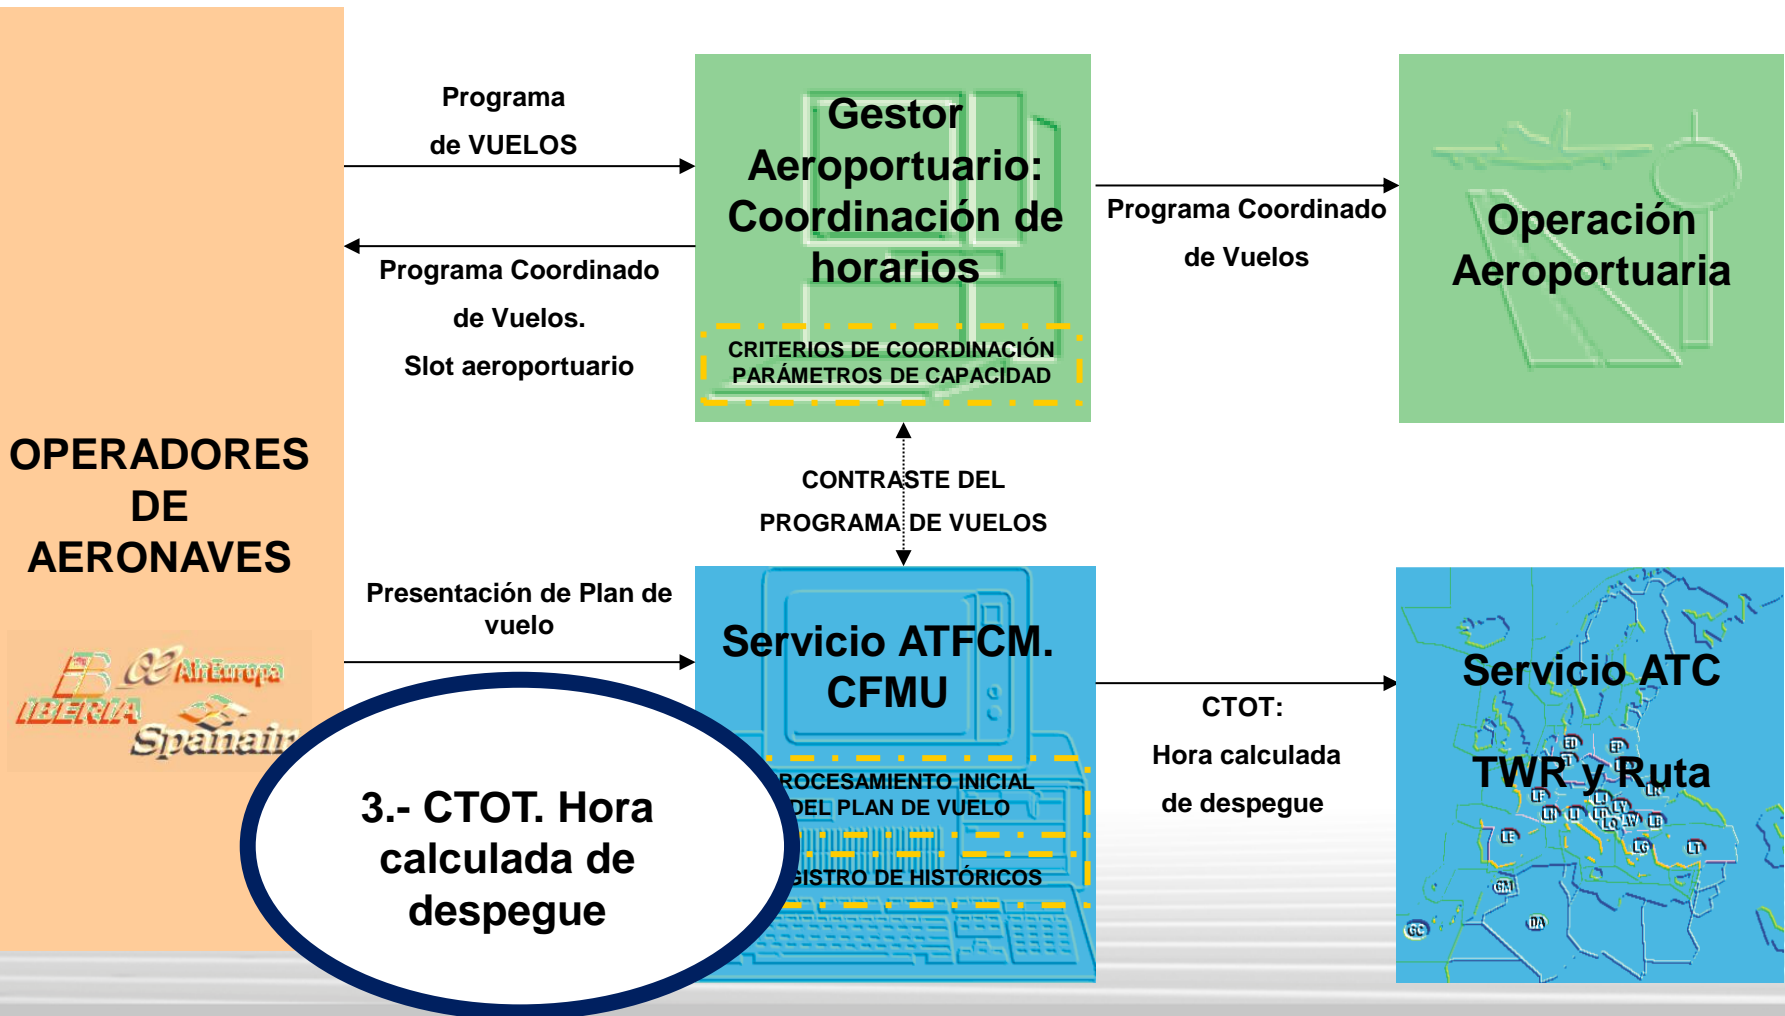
OPERADORES DE AERONAVES

IBERIA AirEuropa Spanair

Programa de VUELOS

Programa Coordinado de Vuelos. Slot aeroportuario

Gestor Aeroportuario: Coordinación de horarios

CRITERIOS DE COORDINACIÓN
PARÁMETROS DE CAPACIDAD

Programa Coordinado de Vuelos

Operación Aeroportuaria

CONTRASTE DEL PROGRAMA DE VUELOS

Presentación de Plan de vuelo

Servicio ATFCM. CFMU

ROCESAMIENTO INICIAL DEL PLAN DE VUELO

GISTRO DE HISTÓRICOS

CTOT: Hora calculada de despegue

Servicio ATC

TWR y Ruta

3.- CTOT. Hora calculada de despegue